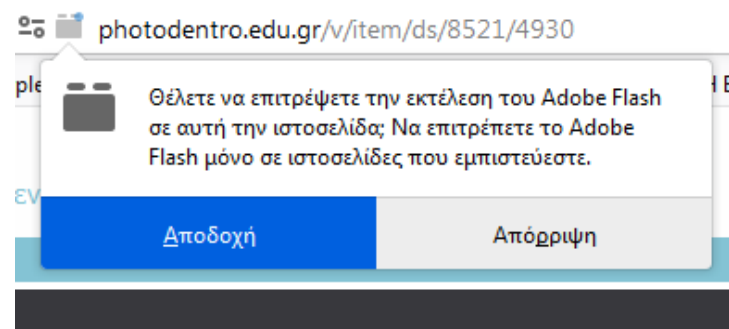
photodentro.edu.gr/v/item/ds/8521/4930

ple

Θέλετε να επιτρέψετε την εκτέλεση του Adobe Flash σε αυτή την ιστοσελίδα; Να επιτρέπετε το Adobe Flash μόνο σε ιστοσελίδες που εμπιστεύεστε.

εν

Αποδοχή

Απόρριψη